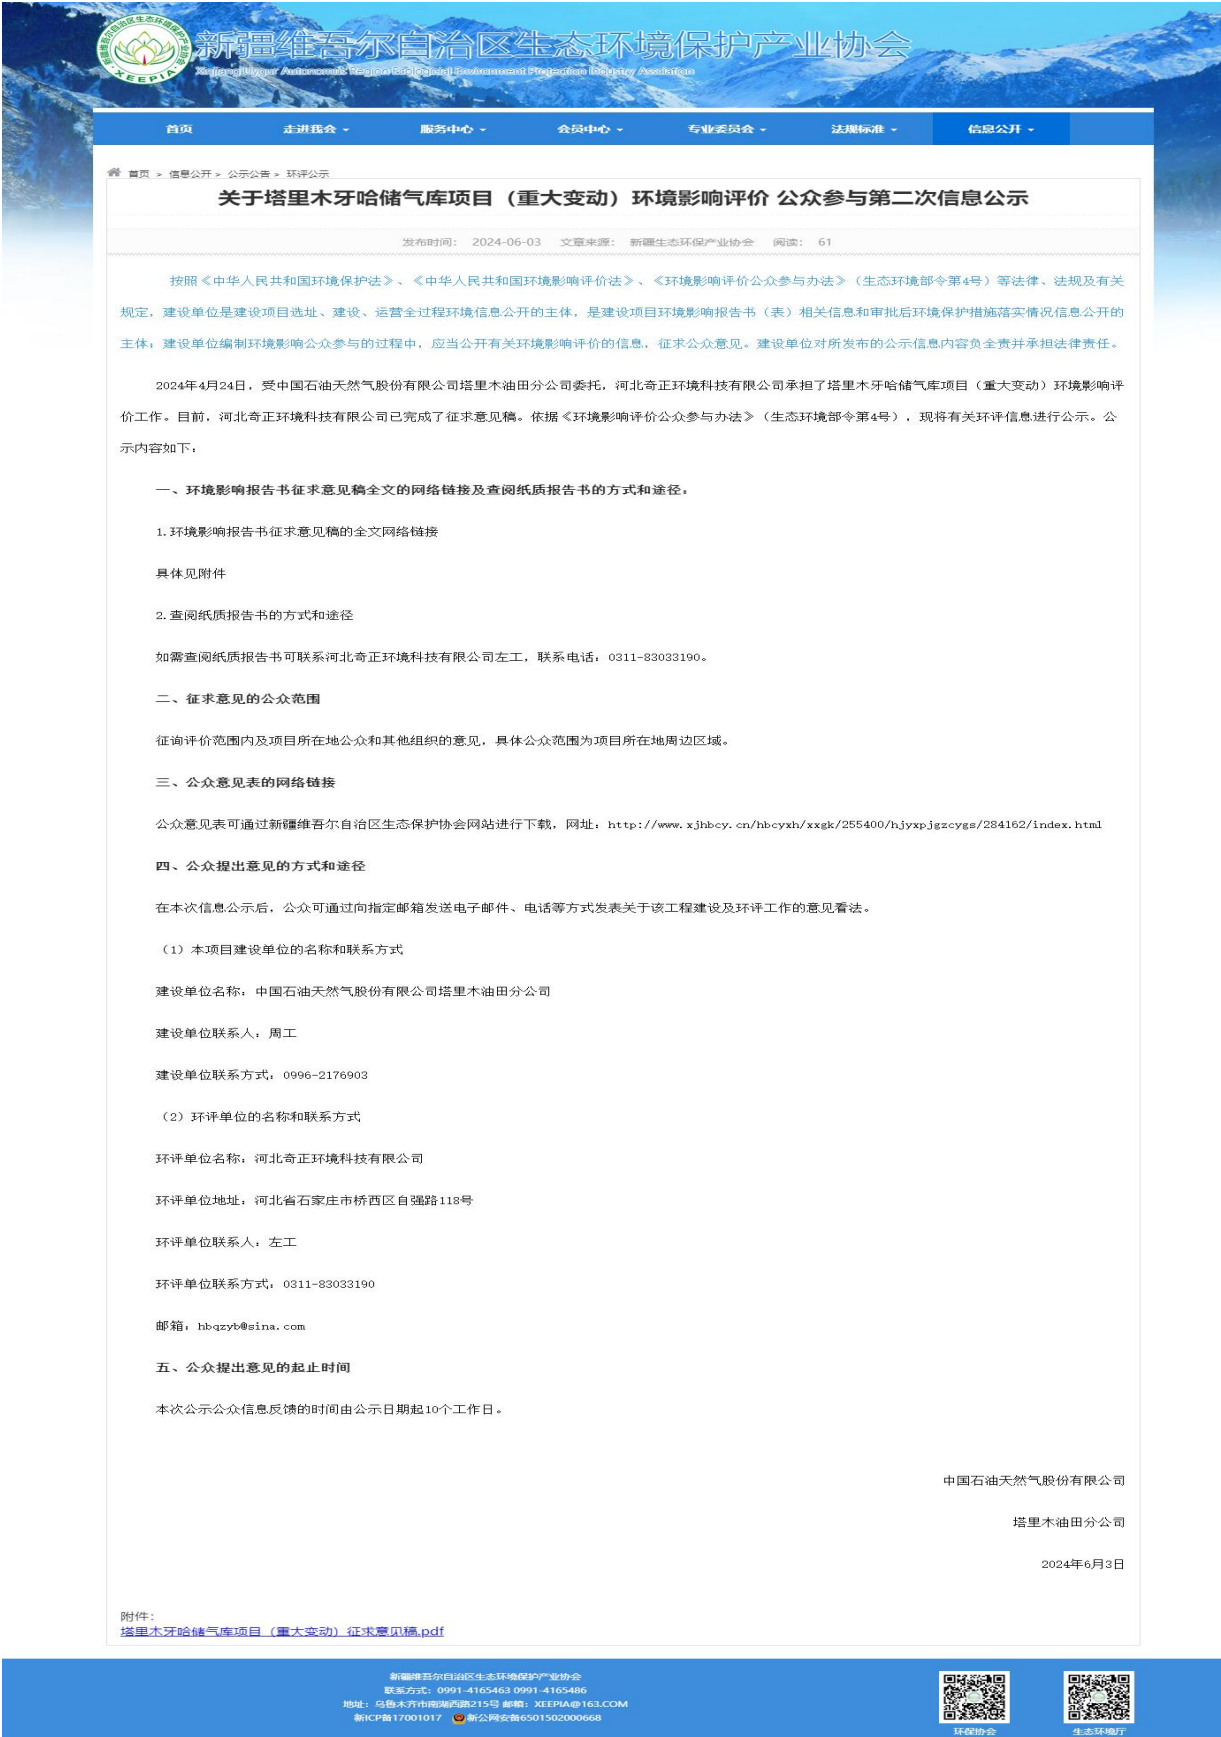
新疆维吾尔自治区生态环境保护产业协会
Xinjiang Uygur Autonomous Region Ecological Environment Protection Industry Association
XEEPIA

首页 走进我会 服务中心 会员中心 专业委员会 法规标准 信息公开

首页 > 信息公开 > 公示公告 > 环评公示

关于塔里木牙哈储气库项目（重大变动）环境影响评价 公众参与第二次信息公示

发布时间: 2024-06-03 文章来源: 新疆生态环保产业协会 阅读: 61

按照《中华人民共和国环境保护法》、《中华人民共和国环境影响评价法》、《环境影响评价公众参与办法》（生态环境部令第4号）等法律、法规及有关规定，建设单位是建设项目选址、建设、运营全过程环境信息公开的主体，是建设项目环境影响报告书（表）相关信息和审批后环境保护措施落实情况信息公开的主体；建设单位编制环境影响公众参与的过程中，应当公开有关环境影响评价的信息，征求公众意见。建设单位对所发布的公示信息内容负全责并承担法律责任。

2024年4月24日，受中国石油天然气股份有限公司塔里木油田分公司委托，河北奇正环境科技有限公司承担了塔里木牙哈储气库项目（重大变动）环境影响评价工作。目前，河北奇正环境科技有限公司已完成了征求意见稿。依据《环境影响评价公众参与办法》（生态环境部令第4号），现将有关环评信息进行公示。公示内容如下：

一、环境影响报告书征求意见稿全文的网络链接及查阅纸质报告书的方式和途径：

1.环境影响报告书征求意见稿的全文网络链接

具体见附件

2.查阅纸质报告书的方式和途径

如需查阅纸质报告书可联系河北奇正环境科技有限公司左工，联系电话：0311-83033190。

二、征求意见的公众范围

征询评价范围内及项目所在地公众和其他组织的意见，具体公众范围为项目所在地周边区域。

三、公众意见表的网络链接

公众意见表可通过新疆维吾尔自治区生态保护协会网站进行下载，网址：http://www.xjhbcy.cn/hbcyxh/xxgk/255400/hjyxpjgzcygs/284162/index.html

四、公众提出意见的方式和途径

在本次信息公示后，公众可通过向指定邮箱发送电子邮件、电话等方式发表关于该工程建设及环评工作的意见看法。

（1）本项目建设单位的名称和联系方式

建设单位名称：中国石油天然气股份有限公司塔里木油田分公司

建设单位联系人：周工

建设单位联系方式：0996-2176903

（2）环评单位的名称和联系方式

环评单位名称：河北奇正环境科技有限公司

环评单位地址：河北省石家庄市桥西区自强路118号

环评单位联系人：左工

环评单位联系方式：0311-83033190

邮箱：hbqzyb@sina.com

五、公众提出意见的起止时间

本次公示公众信息反馈的时间由公示日期起10个工作日。

中国石油天然气股份有限公司

塔里木油田分公司

2024年6月3日

附件：
塔里木牙哈储气库项目（重大变动）征求意见稿.pdf

新疆维吾尔自治区生态环境保护产业协会
联系方式：0991-4165463 0991-4165486
地址：乌鲁木齐市南湖西路215号 邮箱：XEEPIA@163.COM
新ICP备17001017 新公网安备6501502000668

环保协会 生态环境厅